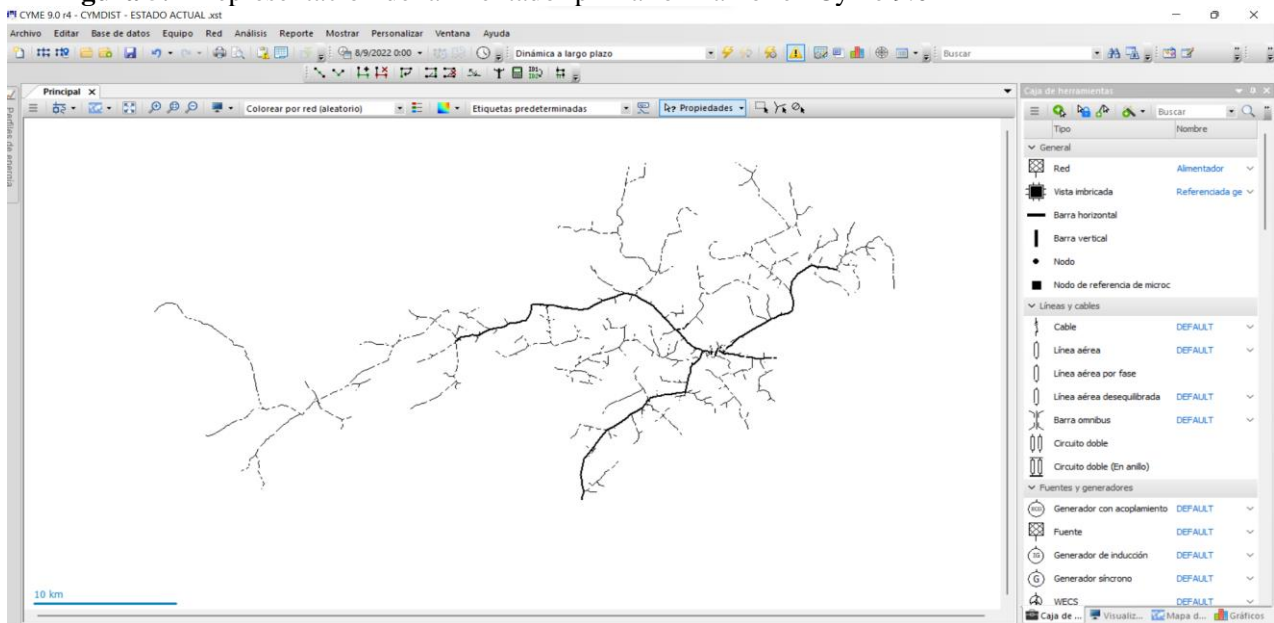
CYME 9.0 r4 - CYMDIST - ESTADO ACTUAL .xst

Archivo Editar Base de datos Equipo Red Análisis Reporte Mostrar Personalizar Ventana Ayuda

8/9/2022 0:00 Dinámica a largo plazo Buscar

Principal ×

Colorear por red (aleatorio) Etiquetas predeterminadas Propiedades

Pestañas de anuncia

10 km

Caja de herramientas

Buscar

| Tipo | Nombre |
|---|---|
| General | |
| Red | Alimentador |
| Vista imbricada | Referenciada ge |
| Barra horizontal | |
| Barra vertical | |
| Nodo | |
| Nodo de referencia de microc | |
| Líneas y cables | |
| Cable | DEFAULT |
| Línea aérea | DEFAULT |
| Línea aérea por fase | |
| Línea aérea desequilibrada | DEFAULT |
| Barra omnibus | DEFAULT |
| Circuito doble | |
| Circuito doble (En anillo) | |
| Fuentes y generadores | |
| Generador con acoplamiento | DEFAULT |
| Fuente | DEFAULT |
| Generador de inducción | DEFAULT |
| Generador síncrono | DEFAULT |
| WECS | DEFAULT |

Caja de ... Visualiz... Mapa d... Gráficos